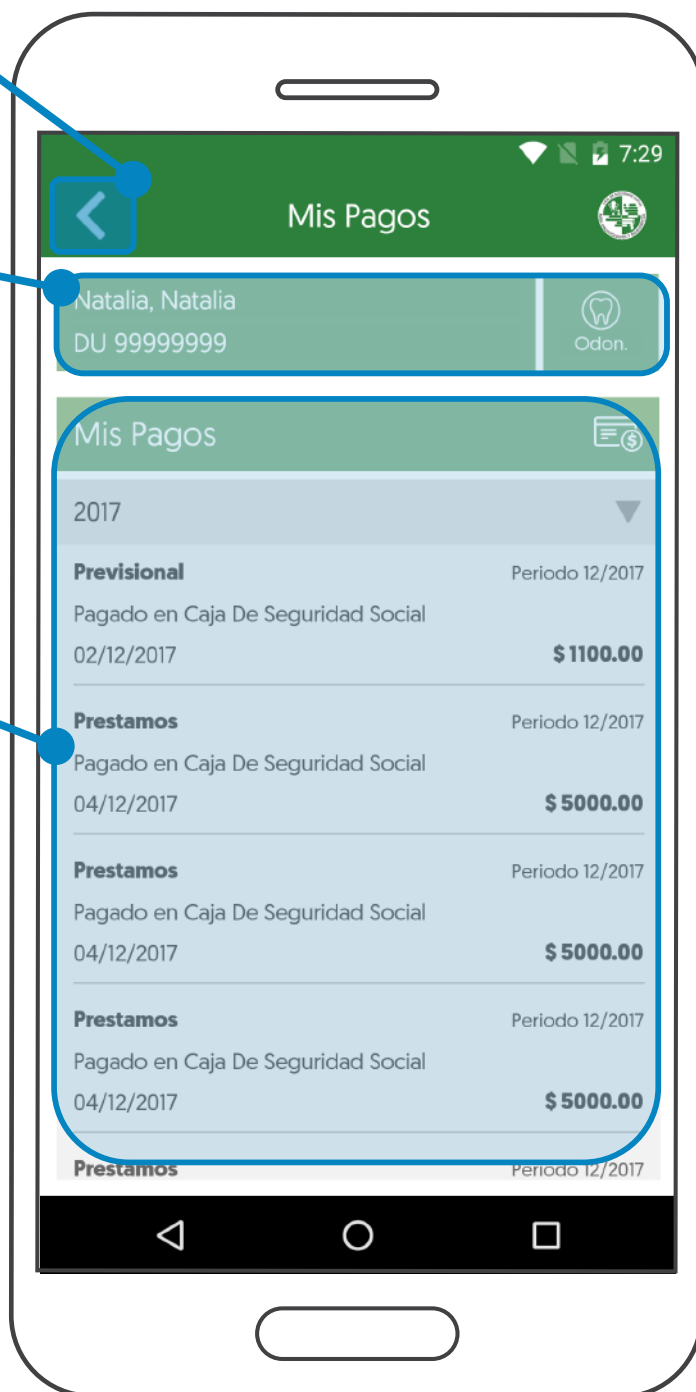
7:29

Mis Pagos

Natalia, Natalia
DU 99999999

Odon.

Mis Pagos

2017

Previsional
Periodo 12/2017
Pagado en Caja De Seguridad Social
02/12/2017
$ 1100.00

Prestamos
Periodo 12/2017
Pagado en Caja De Seguridad Social
04/12/2017
$ 5000.00

Prestamos
Periodo 12/2017
Pagado en Caja De Seguridad Social
04/12/2017
$ 5000.00

Prestamos
Periodo 12/2017
Pagado en Caja De Seguridad Social
04/12/2017
$ 5000.00

Prestamos
Periodo 12/2017